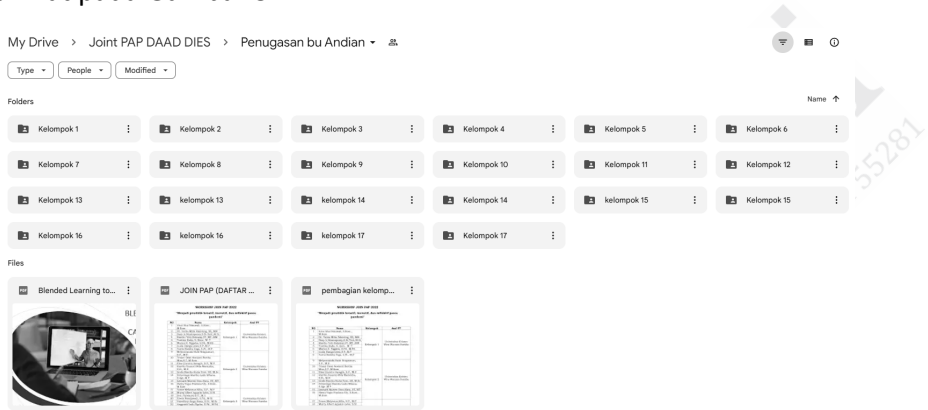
My Drive > Joint PAP DAAD DIES > Penugasan bu Andian

Type People Modified

Folders

Name

Kelompok 1
Kelompok 2
Kelompok 3
Kelompok 4
Kelompok 5
Kelompok 6
Kelompok 7
Kelompok 8
Kelompok 9
Kelompok 10
Kelompok 11
Kelompok 12
Kelompok 13
kelompok 13
kelompok 14
Kelompok 14
kelompok 15
Kelompok 15
Kelompok 16
kelompok 16
kelompok 17
Kelompok 17

Files

Blended Learning to...
JOIN PAP (DAFTAR ...
pembagian kelomp...

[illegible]

55281